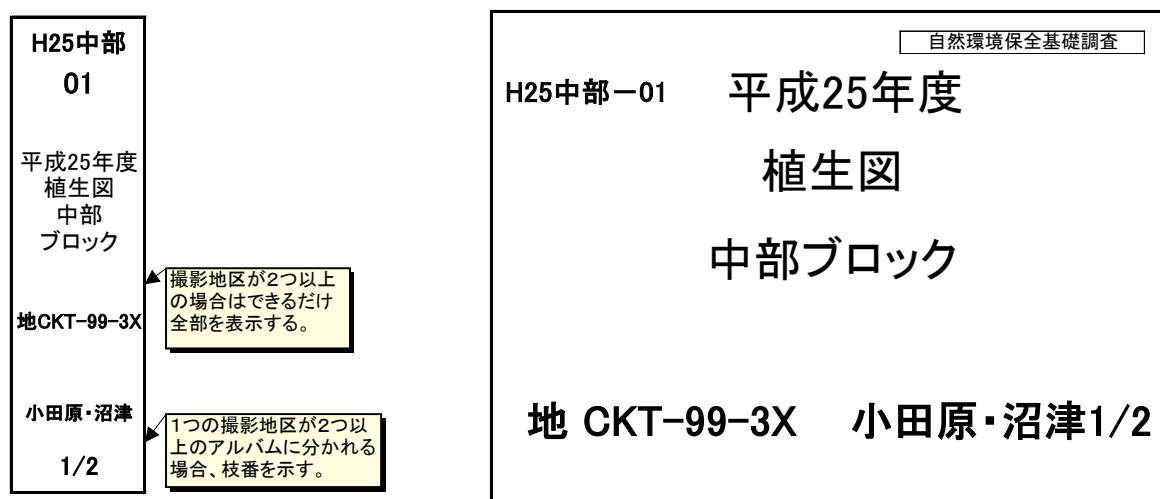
H25中部
01

平成25年度
植生図
中部
ブロック

撮影地区が2つ以上の場合はできるだけ全部を表示する。

地CKT-99-3X

小田原・沼津

1つの撮影地区が2つ以上のアルバムに分かれる場合、枝番を示す。

1/2

自然環境保全基礎調査

H25中部－01 平成25年度

植生図

中部ブロック

地 CKT-99-3X 小田原・沼津1/2